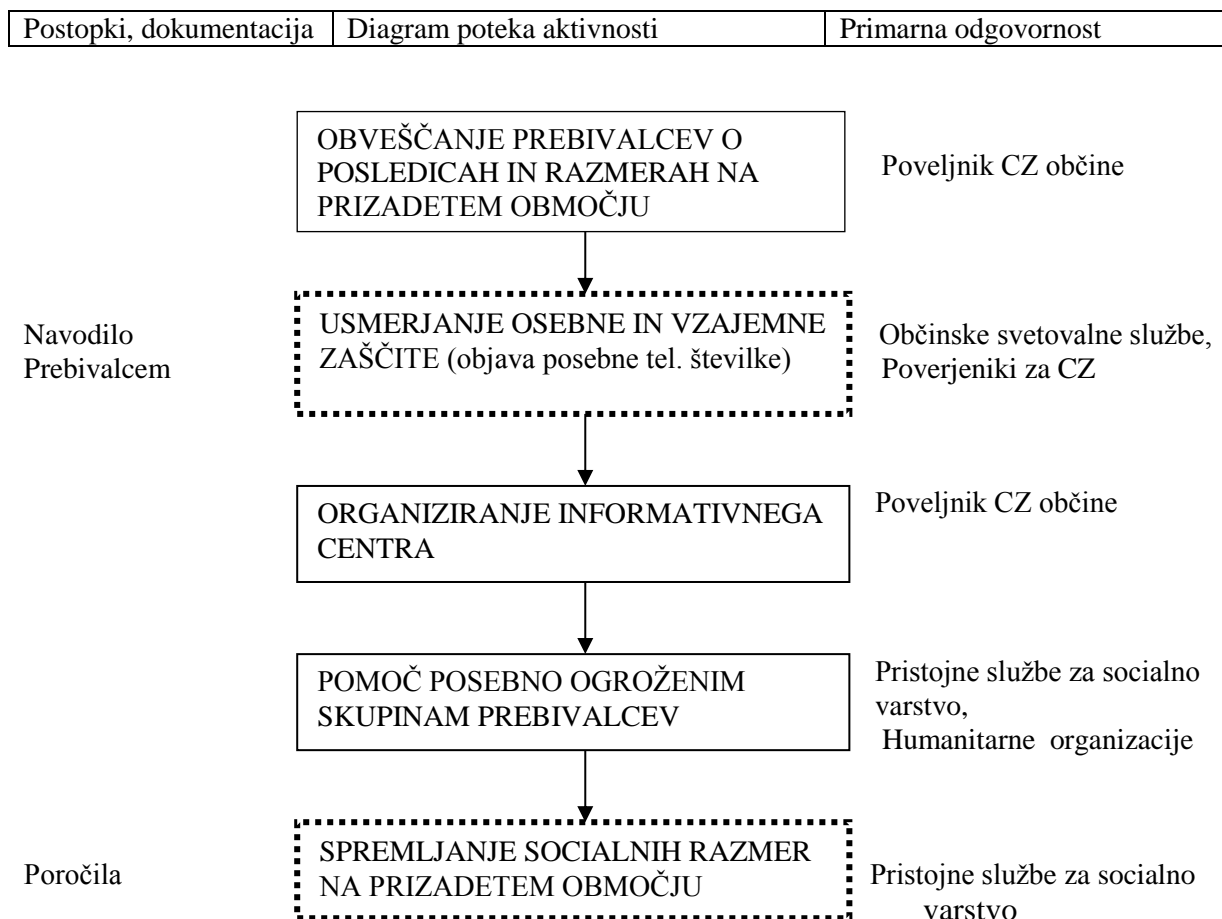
| Postopki, dokumentacija | Diagram poteka aktivnosti | Primarna odgovornost |
|---|---|---|

OBVEŠČANJE PREBIVALCEV O POSLEDICAH IN RAZMERAH NA PRIZADETEM OBMOČJU

Poveljnik CZ občine

Navodilo Prebivalcem

USMERJANJE OSEBNE IN VZAJEMNE ZAŠČITE (objava posebne tel. številke)

Občinske svetovalne službe, Poverjeniki za CZ

ORGANIZIRANJE INFORMATIVNEGA CENTRA

Poveljnik CZ občine

POMOČ POSEBNO OGROŽENIM SKUPINAM PREBIVALCEV

Pristojne službe za socialno varstvo, Humanitarne organizacije

Poročila

SPREMLJANJE SOCIALNIH RAZMER NA PRIZADETEM OBMOČJU

Pristojne službe za socialno varstvo